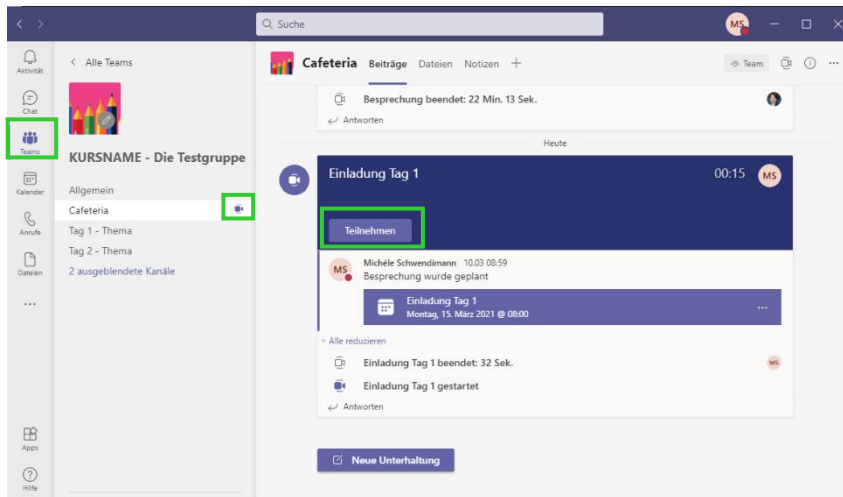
Suche

MS

Aktivität

Chat

Teams

Kalender

Anrufe

Dateien

...

Apps

Hilfe

Alle Teams

KURSNAME - Die Testgruppe

Allgemein

Cafeteria

Tag 1 - Thema

Tag 2 - Thema

2 ausgeblendete Kanäle

Cafeteria Beiträge Dateien Notizen +

Team

Besprechung beendet: 22 Min. 13 Sek.

Antworten

Heute

Einladung Tag 1

00:15

MS

Teilnehmen

MS

Michèle Schwendimann 10.03 08:59

Besprechung wurde geplant

Einladung Tag 1

Montag, 15. März 2021 @ 08:00

...

Alle reduzieren

Einladung Tag 1 beendet: 32 Sek.

MS

Einladung Tag 1 gestartet

Antworten

Neue Unterhaltung